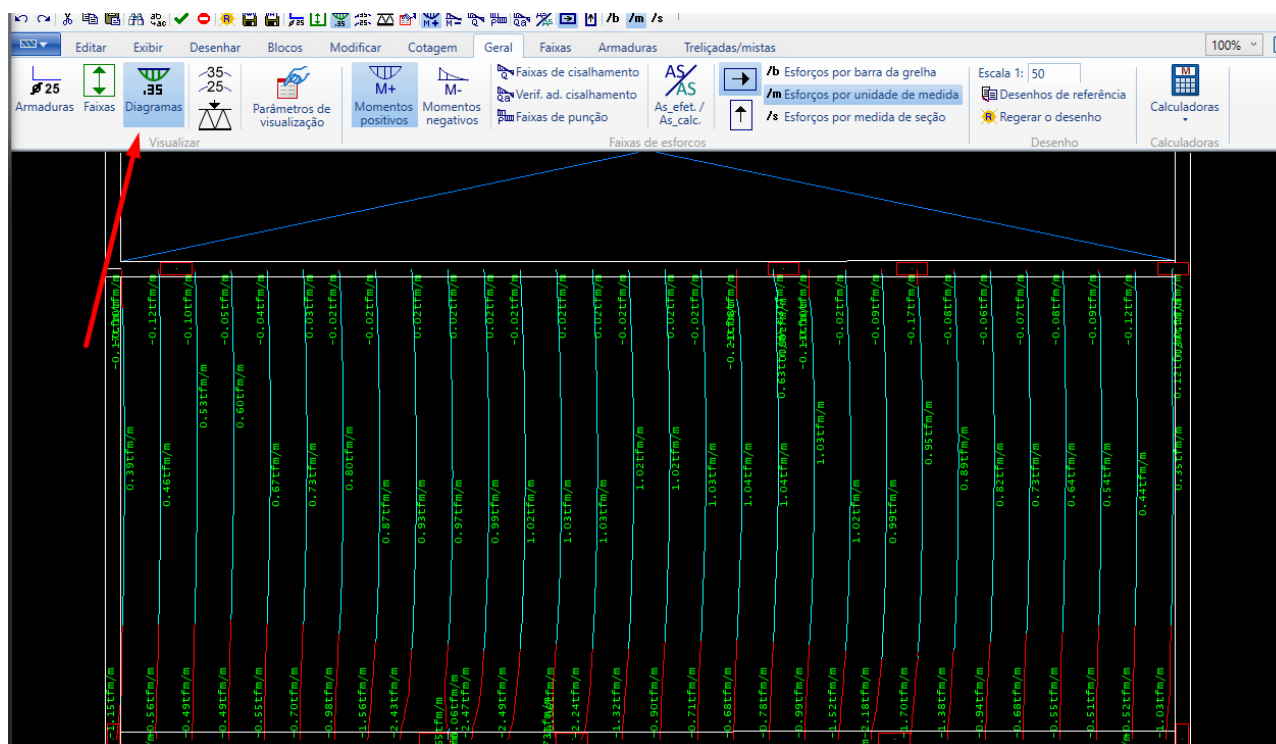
/b /m /s

Editar Exibir Desenhar Blocos Modificar Cotagem Geral Faixas Armaduras Treliçadas/mistas 100%

ø25 Armaduras Faixas .35 Diagramas 35 25 Parâmetros de visualização M+ Momentos positivos M- Momentos negativos Faixas de cisalhamento Verif. ad. cisalhamento Faixas de punção As_efet. / As_calc. /b Esforços por barra da grelha /m Esforços por unidade de medida /s Esforços por medida de seção Escala 1: 50 Desenhos de referência Regerar o desenho Calculadoras

Visualizar Faixas de esforços Desenho Calculadoras

-0.12tfm/m -0.10tfm/m -0.05tfm/m -0.04tfm/m -0.03tfm/m -0.02tfm/m -0.02tfm/m -0.02tfm/m -0.02tfm/m -0.02tfm/m -0.02tfm/m -0.02tfm/m -0.02tfm/m -0.02tfm/m -0.02tfm/m -0.02tfm/m -0.02tfm/m -0.09tfm/m -0.17tfm/m -0.08tfm/m -0.06tfm/m -0.07tfm/m -0.08tfm/m -0.09tfm/m -0.12tfm/m

0.53tfm/m 0.60tfm/m 0.63tfm/m 0.12tfm/m

0.39tfm/m 0.46tfm/m 0.67tfm/m 0.73tfm/m 0.80tfm/m 0.87tfm/m 0.93tfm/m 0.97tfm/m 0.99tfm/m 1.02tfm/m 1.03tfm/m 1.03tfm/m 1.02tfm/m 1.02tfm/m 1.03tfm/m 1.04tfm/m 1.04tfm/m 1.03tfm/m 1.02tfm/m 0.99tfm/m 0.95tfm/m 0.89tfm/m 0.82tfm/m 0.73tfm/m 0.64tfm/m 0.54tfm/m 0.44tfm/m 0.35tfm/m

-1.15tfm/m -0.56tfm/m -0.49tfm/m -0.49tfm/m -0.55tfm/m -0.70tfm/m -0.98tfm/m -1.56tfm/m -2.43tfm/m -1.06tfm/m -2.47tfm/m -2.49tfm/m -2.24tfm/m -1.32tfm/m -0.90tfm/m -0.71tfm/m -0.68tfm/m -0.78tfm/m -0.99tfm/m -1.52tfm/m -2.18tfm/m -1.70tfm/m -1.38tfm/m -0.94tfm/m -0.68tfm/m -0.55tfm/m -0.51tfm/m -0.52tfm/m -1.03tfm/m